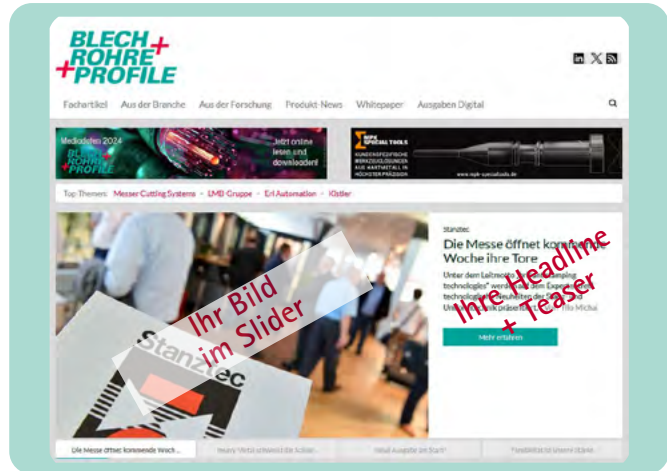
BLECH+ ROHRE +PROFILE

Fachartikel Aus der Branche Aus der Forschung Produkt-News Whitepaper Ausgaben Digital

Mediadaten 2024 BLECH+ ROHRE +PROFILE Jetzt online lesen und downloaden!

MPK SPECIAL TOOLS

Top Themen: Messer Cutting Systems · LMD-Gruppe · Erl Automation · Kistler

Stanztec

Die Messe öffnet kommende Woche ihre Tore

Unter dem Leitmotto "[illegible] technologies" werd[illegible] technologie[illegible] Un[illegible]

Mehr erfahren

Ihr Bild im Slider

Ihre Headline + Teaser

Stanztec

Die Messe öffnet kommende Woch...